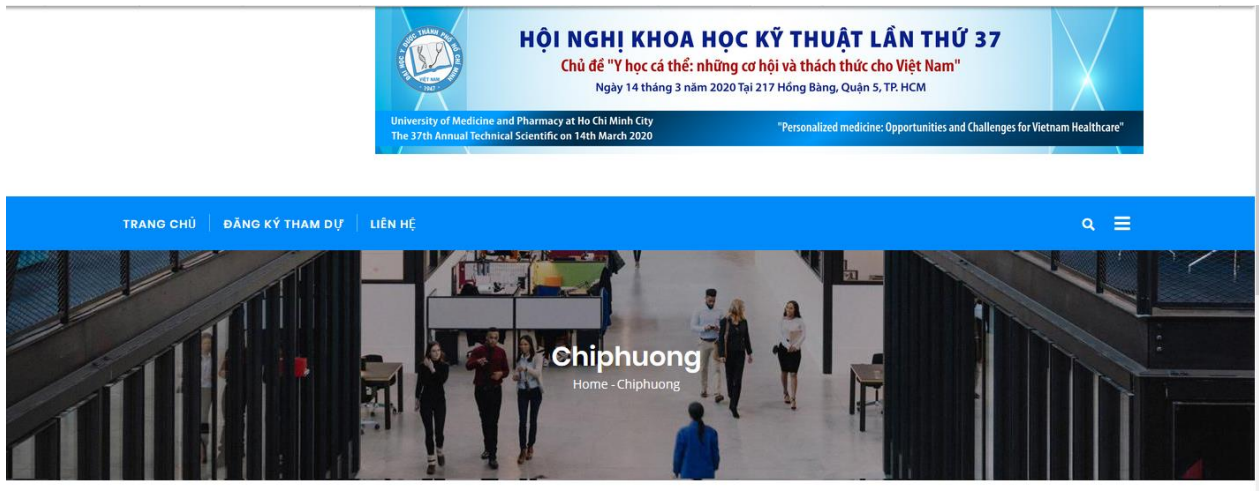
HỘI NGHỊ KHOA HỌC KỸ THUẬT LẦN THỨ 37
Chủ đề "Y học cá thể: những cơ hội và thách thức cho Việt Nam"
Ngày 14 tháng 3 năm 2020 Tại 217 Hồng Bàng, Quận 5, TP. HCM

University of Medicine and Pharmacy at Ho Chi Minh City
The 37th Annual Technical Scientific on 14th March 2020

"Personalized medicine: Opportunities and Challenges for Vietnam Healthcare"

TRANG CHỦ | ĐĂNG KÝ THAM DỰ | LIÊN HỆ

Chiphuong
Home - Chiphuong